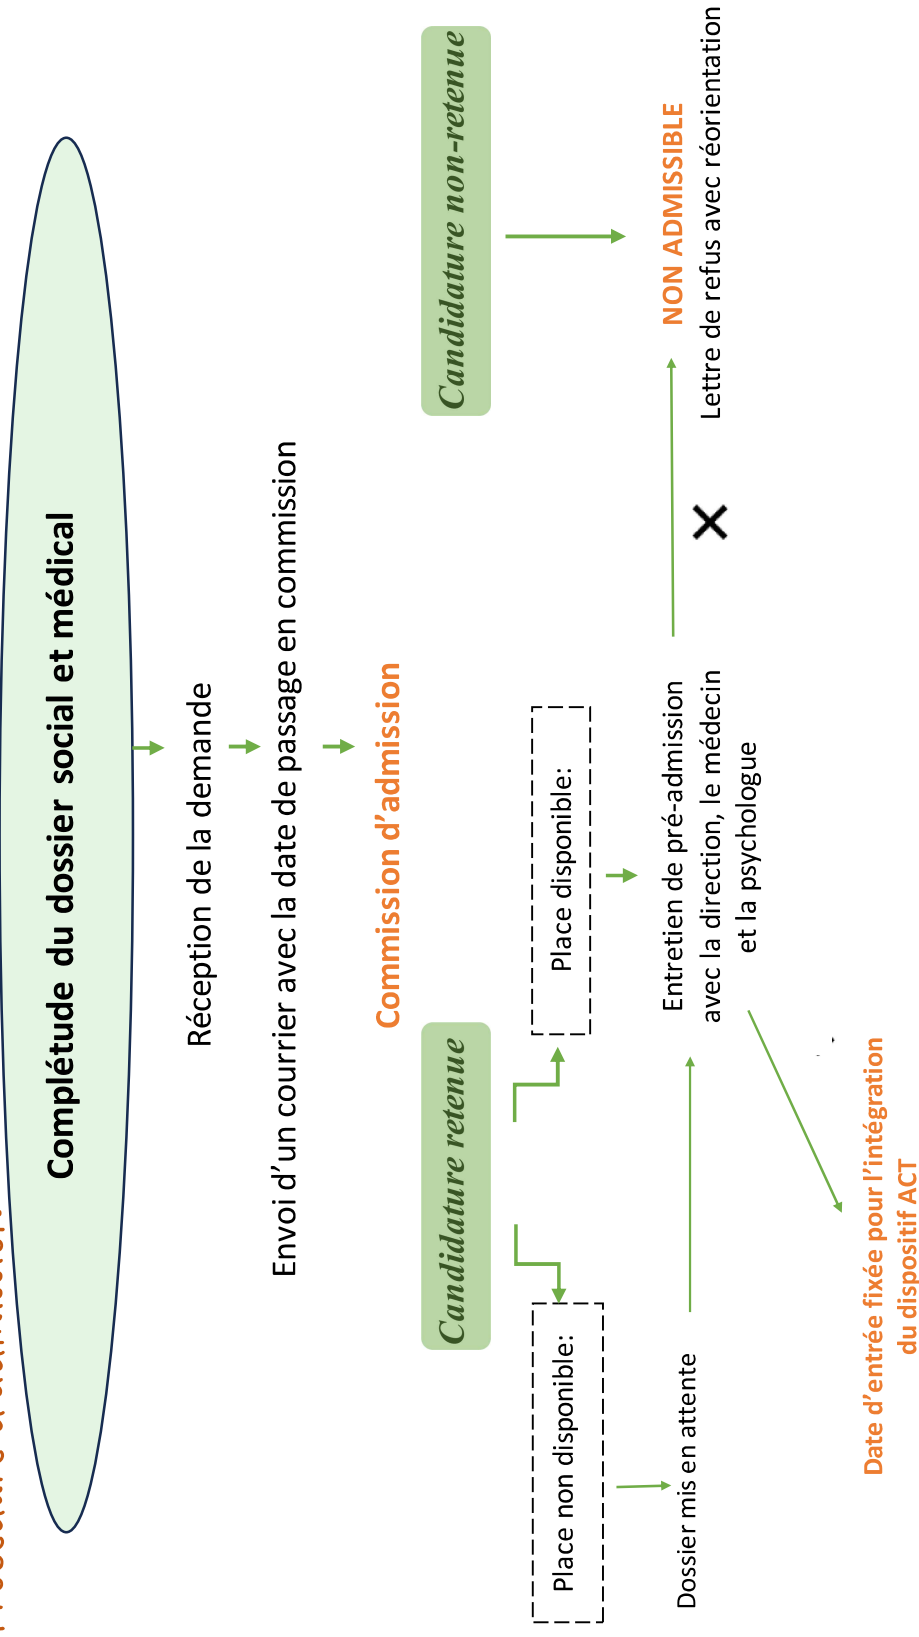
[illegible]

Complétude du dossier social et médical

Réception de la demande

Envoi d'un courrier avec la date de passage en commission

Commission d'admission

Candidature retenue

Candidature non-retenue

Place disponible:

Place non disponible:

Dossier mis en attente

Entretien de pré-admission avec la direction, le médecin et la psychologue

Date d'entrée fixée pour l'intégration du dispositif ACT

NON ADMISSIBLE
Lettre de refus avec réorientation